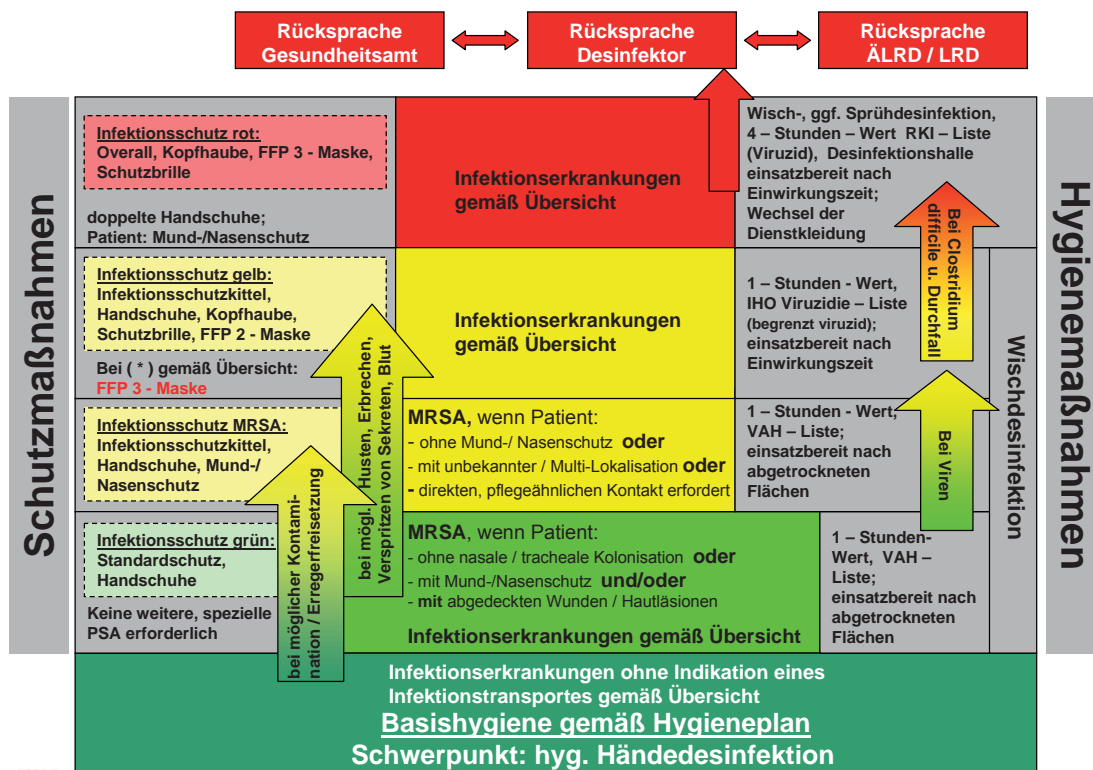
Rücksprache Gesundheitsamt

Rücksprache Desinfektor

Rücksprache ÄLRD / LRD

Schutzmaßnahmen

Infektionsschutz rot:
Overall, Kopfhaube, FFP 3 - Maske, Schutzbrille

doppelte Handschuhe;
Patient: Mund-/Nasenschutz

Infektionserkrankungen gemäß Übersicht

Wisch-, ggf. Sprühdesinfektion, 4 – Stunden – Wert RKI – Liste (Viruzid), Desinfektionshalle einsatzbereit nach Einwirkungszeit; Wechsel der Dienstkleidung

Bei Clostridium difficile u. Durchfall

Hygienemaßnahmen

Infektionsschutz gelb:
Infektionsschutzkittel, Handschuhe, Kopfhaube, Schutzbrille, FFP 2 - Maske

Bei ( * ) gemäß Übersicht:
FFP 3 - Maske

Infektionserkrankungen gemäß Übersicht

1 – Stunden - Wert, IHO Viruzidie – Liste (begrenzt viruzid); einsatzbereit nach Einwirkungszeit

Wischdesinfektion

Infektionsschutz MRSA:
Infektionsschutzkittel, Handschuhe, Mund-/ Nasenschutz

bei mögl. Husten, Erbrechen, Verspritzen von Sekreten, Blut

MRSA, wenn Patient:
- ohne Mund-/ Nasenschutz oder
- mit unbekannter / Multi-Lokalisation oder
- direkten, pflegeähnlichen Kontakt erfordert

1 – Stunden - Wert, VAH – Liste; einsatzbereit nach abgetrockneten Flächen

Bei Viren

Infektionsschutz grün:
Standardschutz, Handschuhe

Keine weitere, spezielle PSA erforderlich

bei möglicher Kontamination / Erregerfreisetzung

MRSA, wenn Patient:
- ohne nasale / tracheale Kolonisation oder
- mit Mund-/Nasenschutz und/oder
- mit abgedeckten Wunden / Hautläsionen

Infektionserkrankungen gemäß Übersicht

1 – Stunden-Wert, VAH – Liste; einsatzbereit nach abgetrockneten Flächen

Infektionserkrankungen ohne Indikation eines Infektionstransportes gemäß Übersicht
Basishygiene gemäß Hygieneplan
Schwerpunkt: hyg. Händedesinfektion